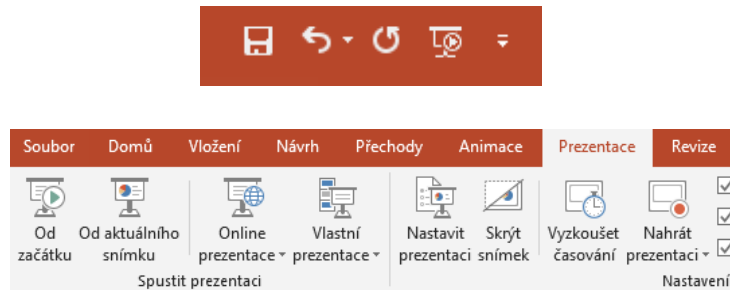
Soubor Domů Vložení Návrh Přechody Animace Prezentace Revize

Od začátku

Od aktuálního snímku

Online prezentace

Vlastní prezentace

Spustit prezentaci

Nastavit prezentaci

Skrýt snímek

Vyzkoušet časování

Nahrát prezentaci

Nastavení